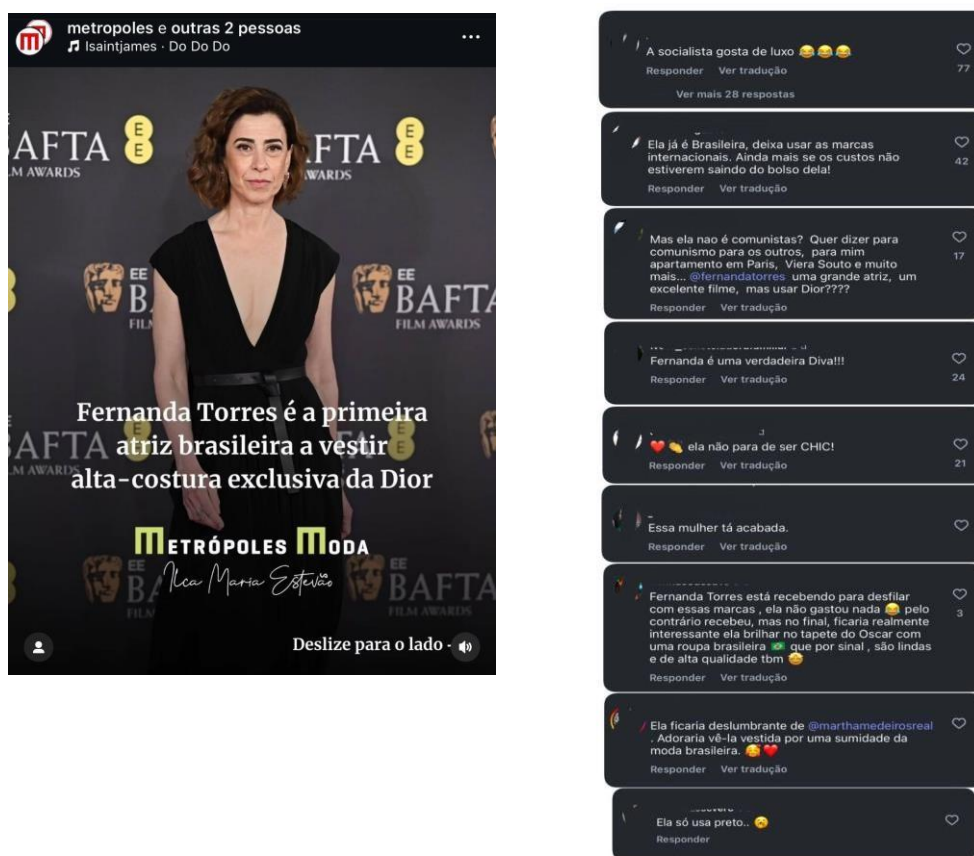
metropoles e outras 2 pessoas
Isaintjames · Do Do Do

BAFTA EE
FILM AWARDS

Fernanda Torres é a primeira atriz brasileira a vestir alta-costura exclusiva da Dior

METRÓPOLES MODA
Ilca Maria Estevão

Deslize para o lado

A socialista gosta de luxo 😂😂😂
Responder Ver tradução
77
Ver mais 28 respostas

Ela já é Brasileira, deixa usar as marcas internacionais. Ainda mais se os custos não estiverem saindo do bolso dela!
Responder Ver tradução
42

Mas ela nao é comunistas? Quer dizer para comunismo para os outros, para mim apartamento em Paris, Viera Souto e muito mais... @fernandatorres uma grande atriz, um excelente filme, mas usar Dior????
Responder Ver tradução
17

Fernanda é uma verdadeira Diva!!!
Responder Ver tradução
24

❤️ ela não para de ser CHIC!
Responder Ver tradução
21

Essa mulher tá acabada.
Responder Ver tradução

Fernanda Torres está recebendo para desfilar com essas marcas , ela não gastou nada 😂 pelo contrário recebeu, mas no final, ficaria realmente interessante ela brilhar no tapete do Oscar com uma roupa brasileira 🇧🇷 que por sinal , são lindas e de alta qualidade tbm 😂
Responder Ver tradução
3

Ela ficaria deslumbrante de @marthamedeirosreal . Adoraria vê-la vestida por uma sumidade da moda brasileira. 😍❤️
Responder Ver tradução

Ela só usa preto.. 😧
Responder